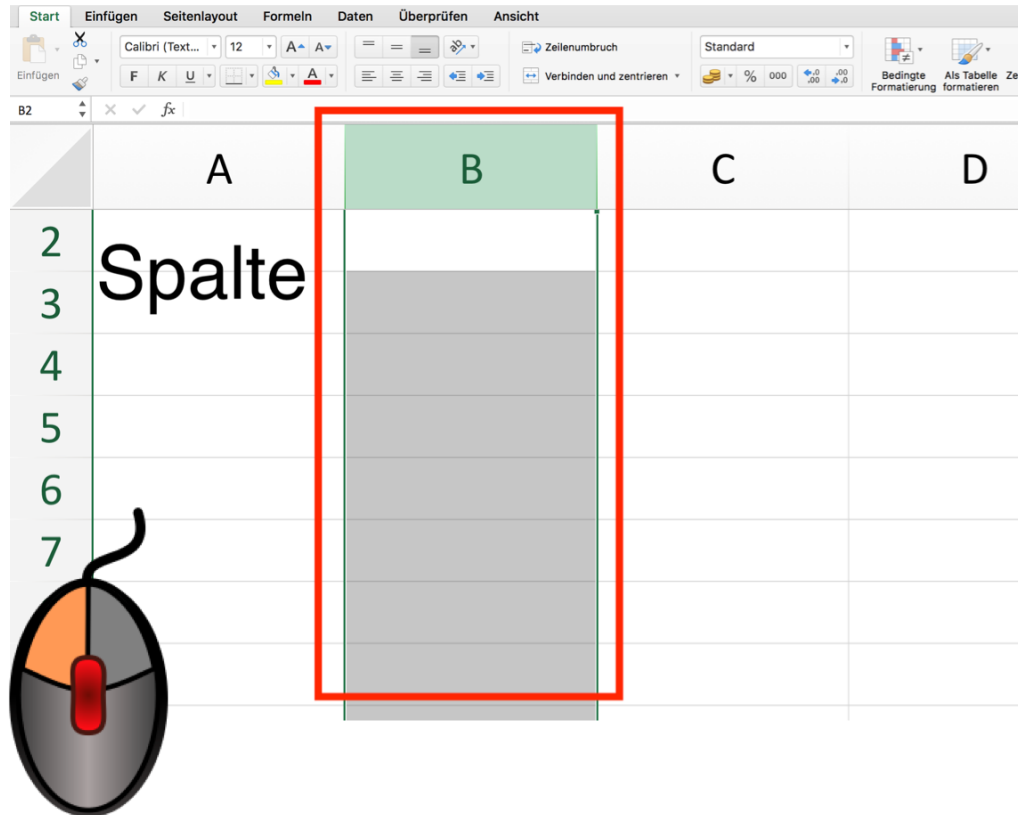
Start Einfügen Seitenlayout Formeln Daten Überprüfen Ansicht

Einfügen

Calibri (Text... 12 A A

F K U A

Zeilenumbruch

Verbinden und zentrieren

Standard

% 000 ,0 ,00 ,00 ,0

Bedingte Formatierung

Als Tabelle formatieren

Ze

B2 fx

A B C D

2 Spalte
3
4
5
6
7